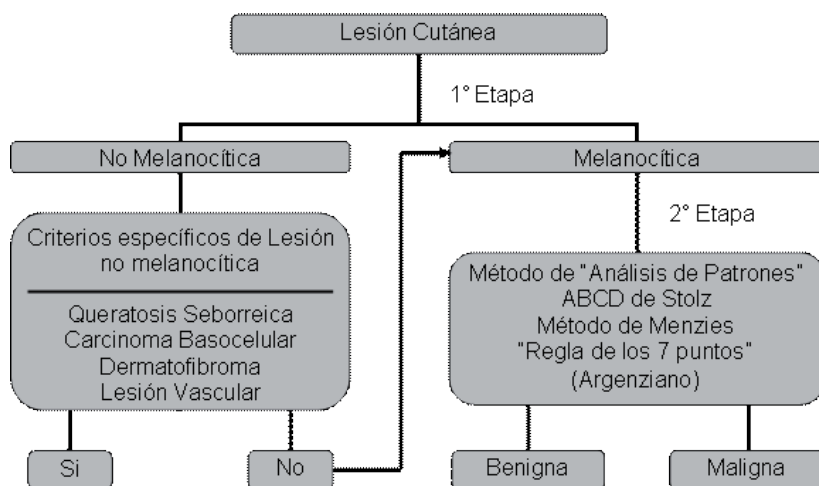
Lesión Cutánea

1° Etapa

No Melanocítica

Melanocítica

2° Etapa

Criterios específicos de Lesión no melanocítica

Queratosis Seborreica
Carcinoma Basocelular
Dermatofibroma
Lesión Vascular

Método de "Análisis de Patrones"
ABCD de Stolz
Método de Menzies
"Regla de los 7 puntos"
(Argenziano)

Si

No

Benigna

Maligna